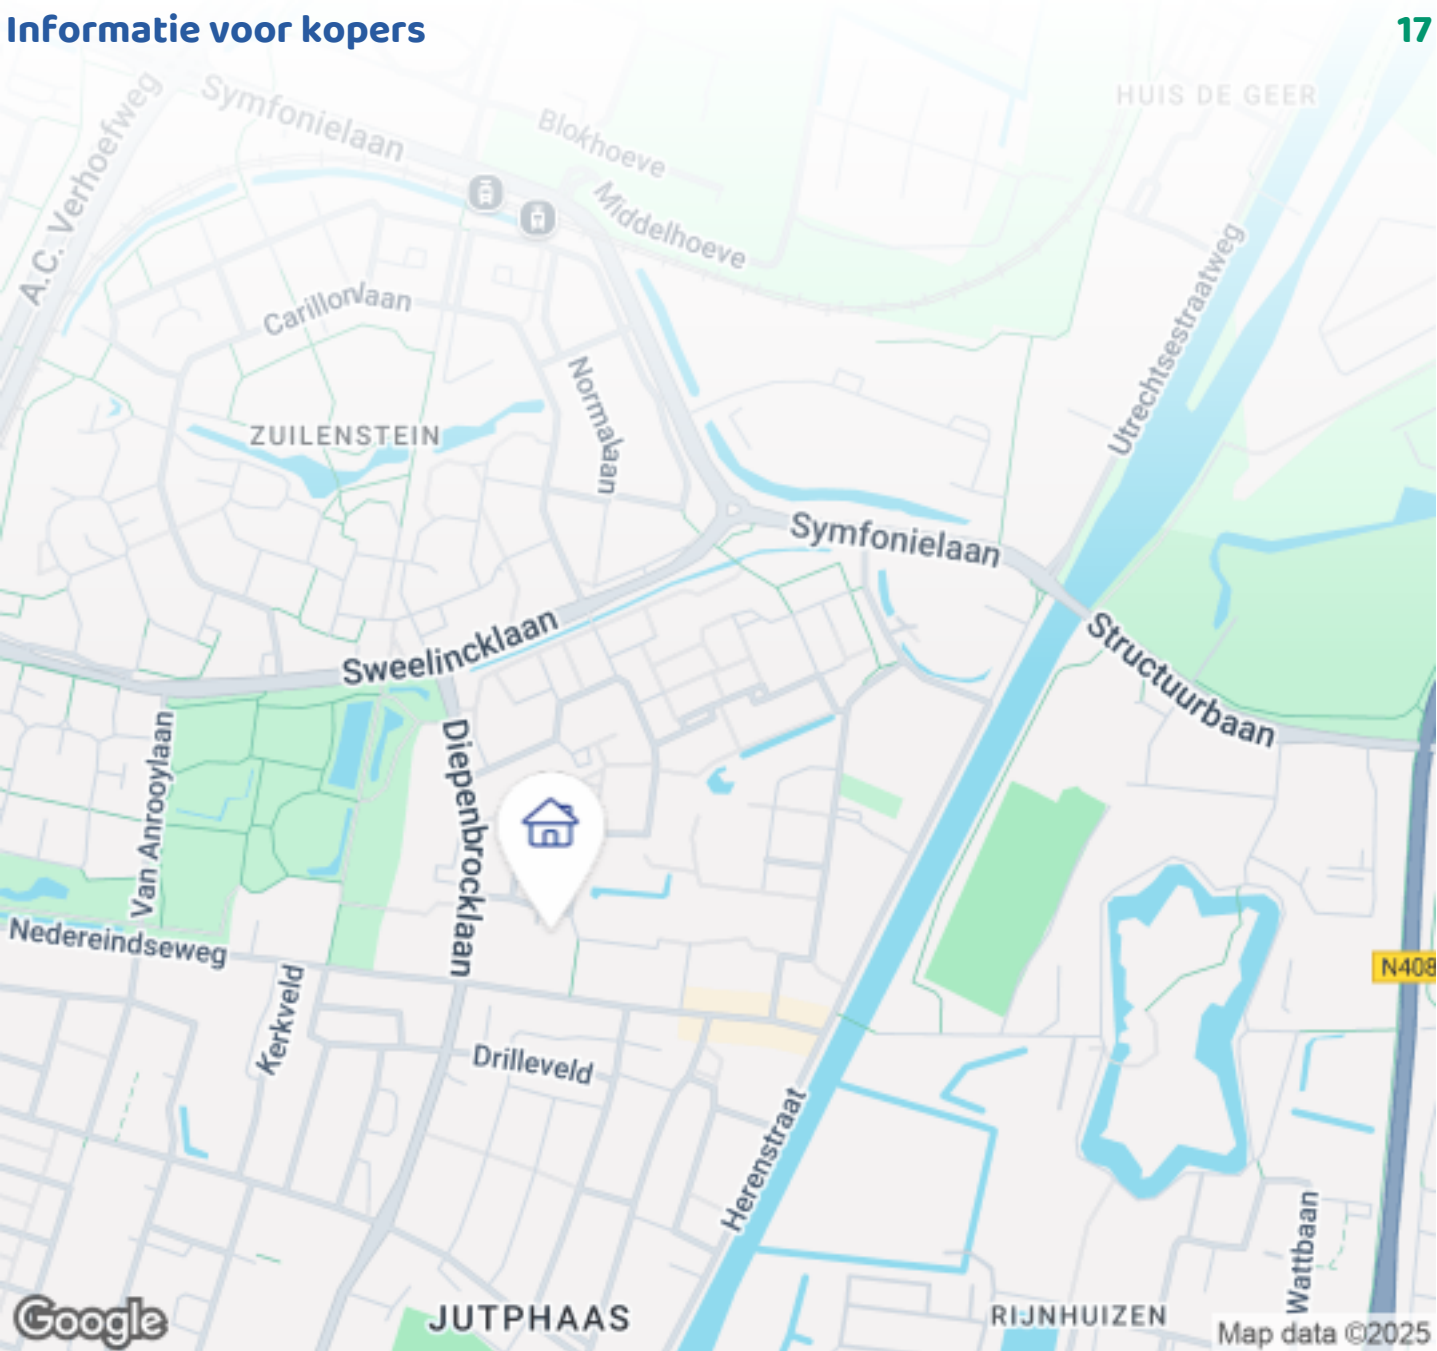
Informatie voor kopers

17

A.C. Verhoefweg

Symfonielaan

Blokhoeve

Middelhoeve

HUIS DE GEER

Carillonlaan

Normalaan

Utrechtsestraatweg

ZUILENSTEIN

Symfonielaan

Sweelincklaan

Structuurbaan

Van Anrooylaan

Diepenbrocklaan

Nedereindseweg

Kerkveld

Drilleveld

N408

Herenstraat

Wattbaan

Google

JUTPHAAS

RIJNHUIZEN

Map data ©2025